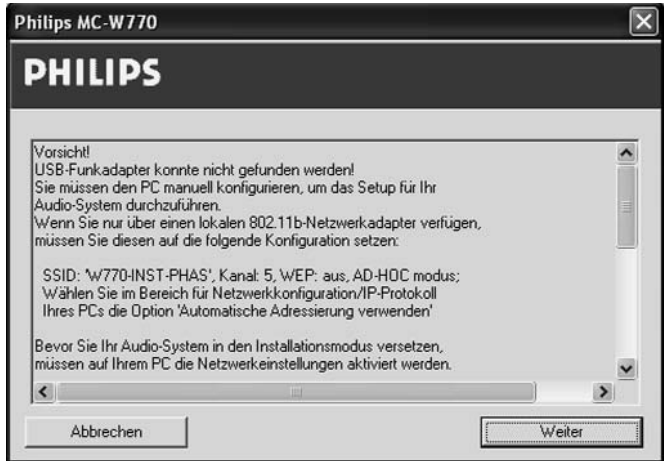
Philips MC-W770

PHILIPS

Vorsicht!
USB-Funkadapter konnte nicht gefunden werden!
Sie müssen den PC manuell konfigurieren, um das Setup für Ihr Audio-System durchzuführen.
Wenn Sie nur über einen lokalen 802.11b-Netzwerkadapter verfügen, müssen Sie diesen auf die folgende Konfiguration setzen:

SSID: 'W770-INST-PHAS', Kanal: 5, WEP: aus, AD-HOC modus;
Wählen Sie im Bereich für Netzwerkkonfiguration/IP-Protokoll Ihres PCs die Option 'Automatische Adressierung verwenden'

Bevor Sie Ihr Audio-System in den Installationsmodus versetzen, müssen auf Ihrem PC die Netzwerkeinstellungen aktiviert werden.

Abbrechen

Weiter